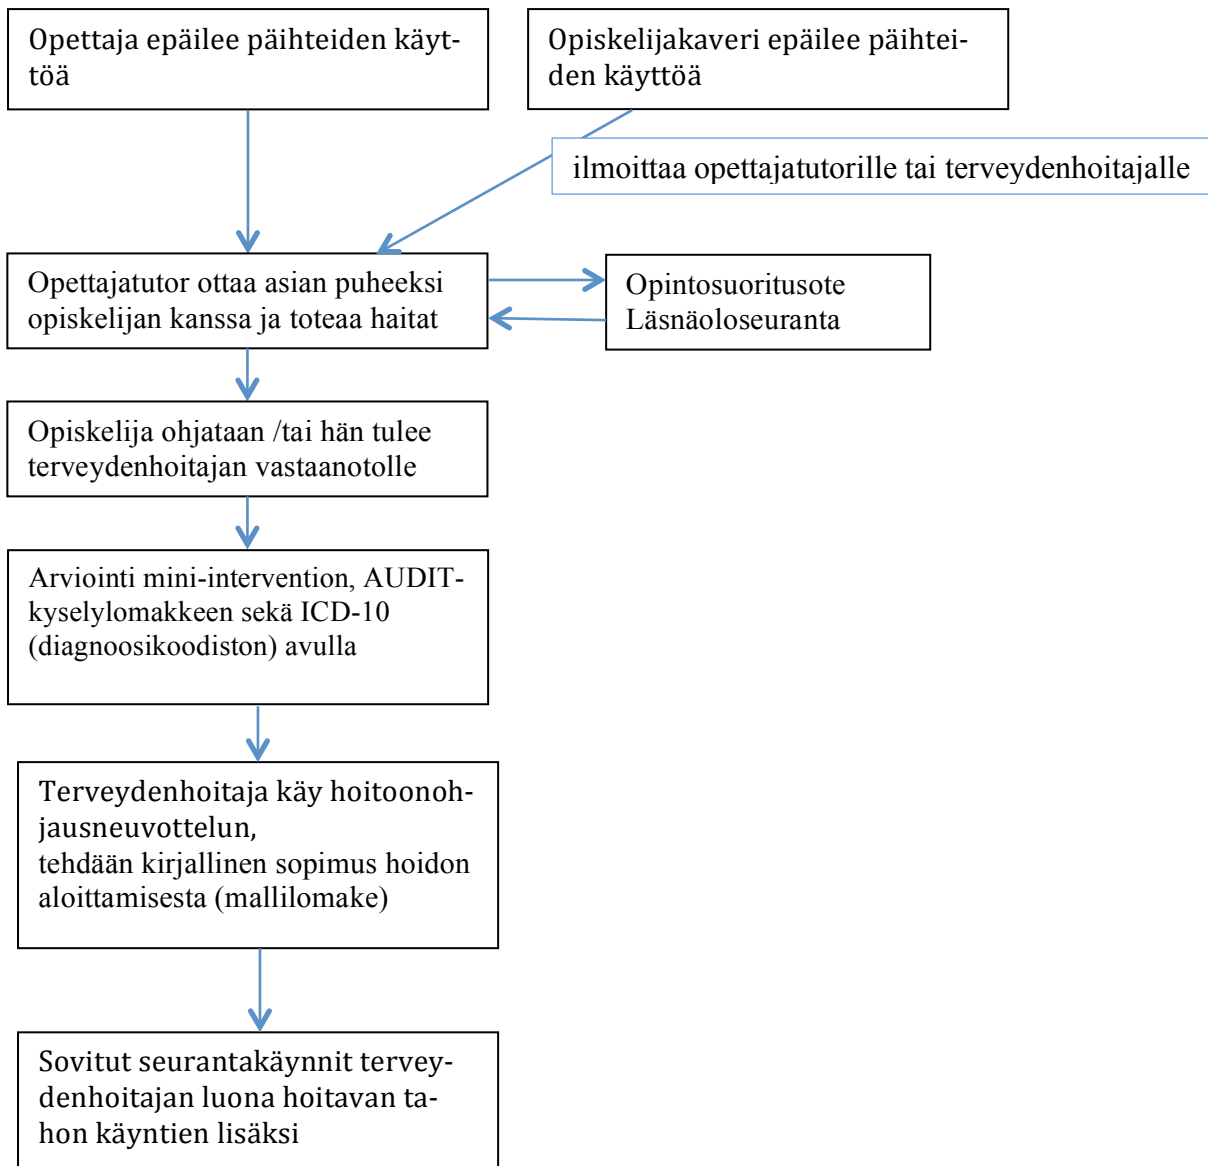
Opettaja epäilee päihteiden käyttöä

Opiskelijakaveri epäilee päihteiden käyttöä

ilmoittaa opettajatutorille tai terveydenhoitajalle

Opettajatutor ottaa asian puheeksi opiskelijan kanssa ja toteaa haitat

Opintosuoritusote
Läsnäoloseuranta

Opiskelija ohjataan /tai hän tulee terveydenhoitajan vastaanotolle

Arviointi mini-intervention, AUDIT-kyselylomakkeen sekä ICD-10 (diagnoosikoodiston) avulla

Terveydenhoitaja käy hoitoonohjausneuvottelun,
tehdään kirjallinen sopimus hoidon aloittamisesta (mallilomake)

Sovitut seurantakäynnit terveydenhoitajan luona hoitavan tahon käyntien lisäksi